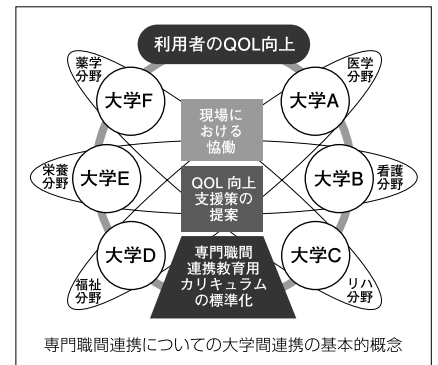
利用者のQOL向上

薬学分野

大学F

医学分野

大学A

現場における協働

栄養分野

大学E

QOL 向上支援策の提案

大学B

看護分野

大学D

専門職間連携教育用カリキュラムの標準化

大学C

福祉分野

リハ分野

専門職間連携についての大学間連携の基本的概念